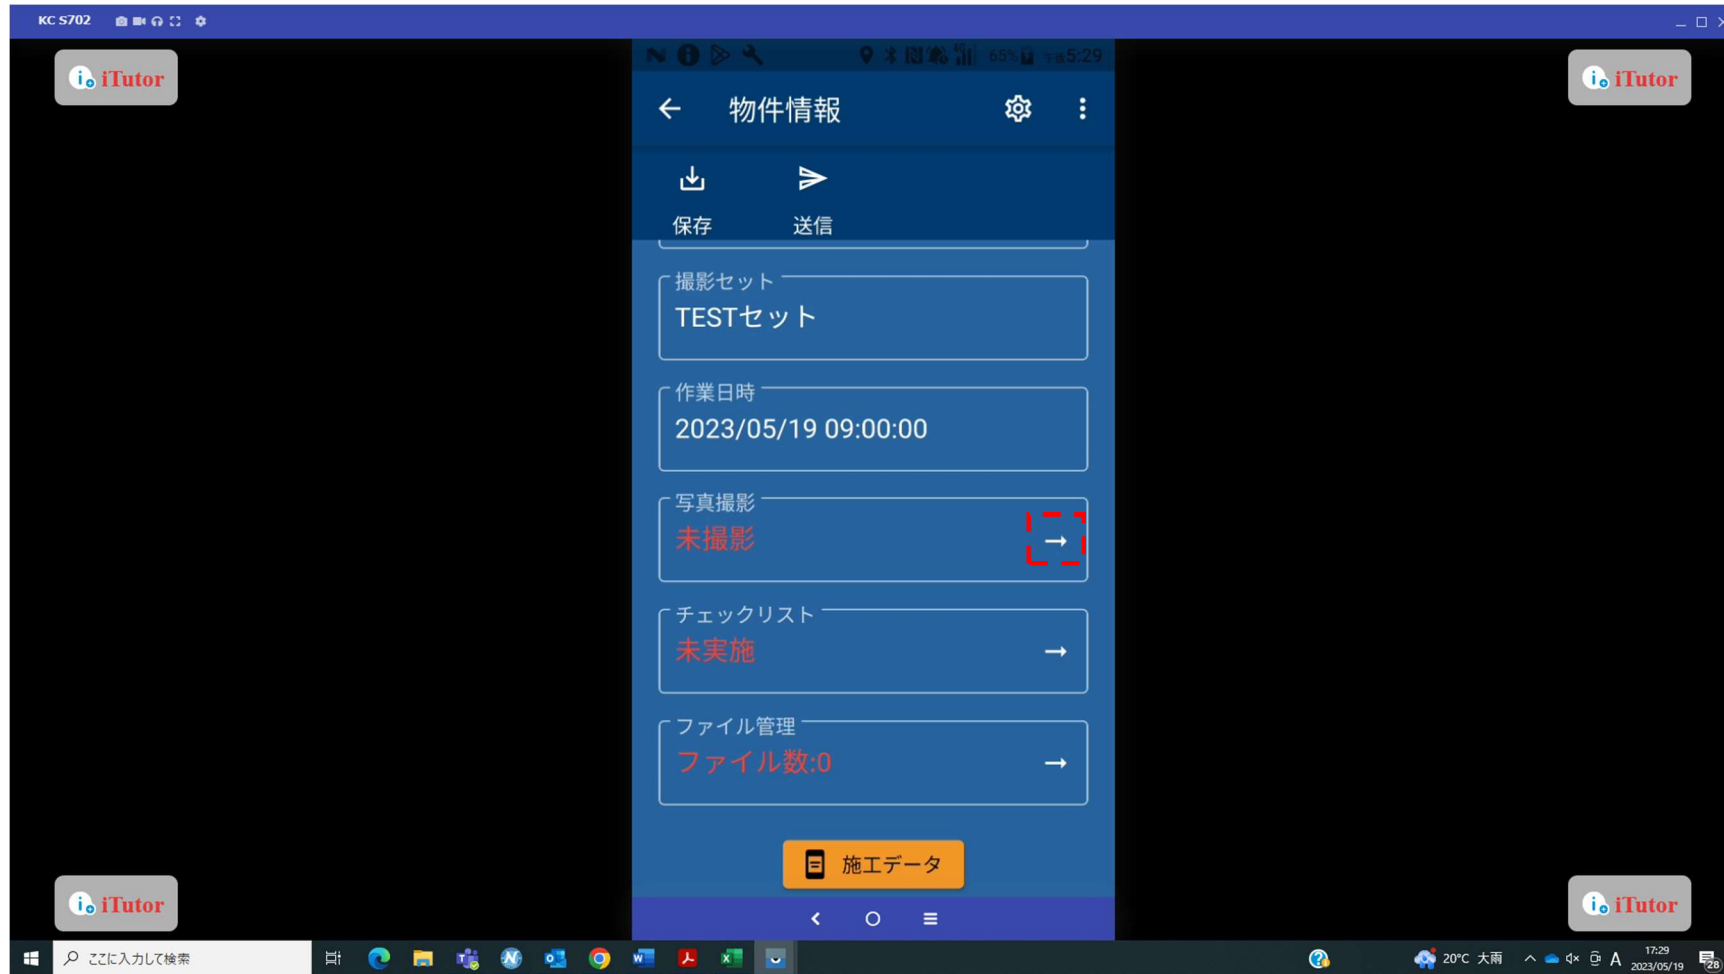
KC S702

iTutor

iTutor

65% 午後5:29

物件情報

保存

送信

撮影セット
TESTセット

作業日時
2023/05/19 09:00:00

写真撮影
未撮影

チェックリスト
未実施

ファイル管理
ファイル数:0

施工データ

iTutor

iTutor

ここに入力して検索

20°C 大雨

A

17:29
2023/05/19

28